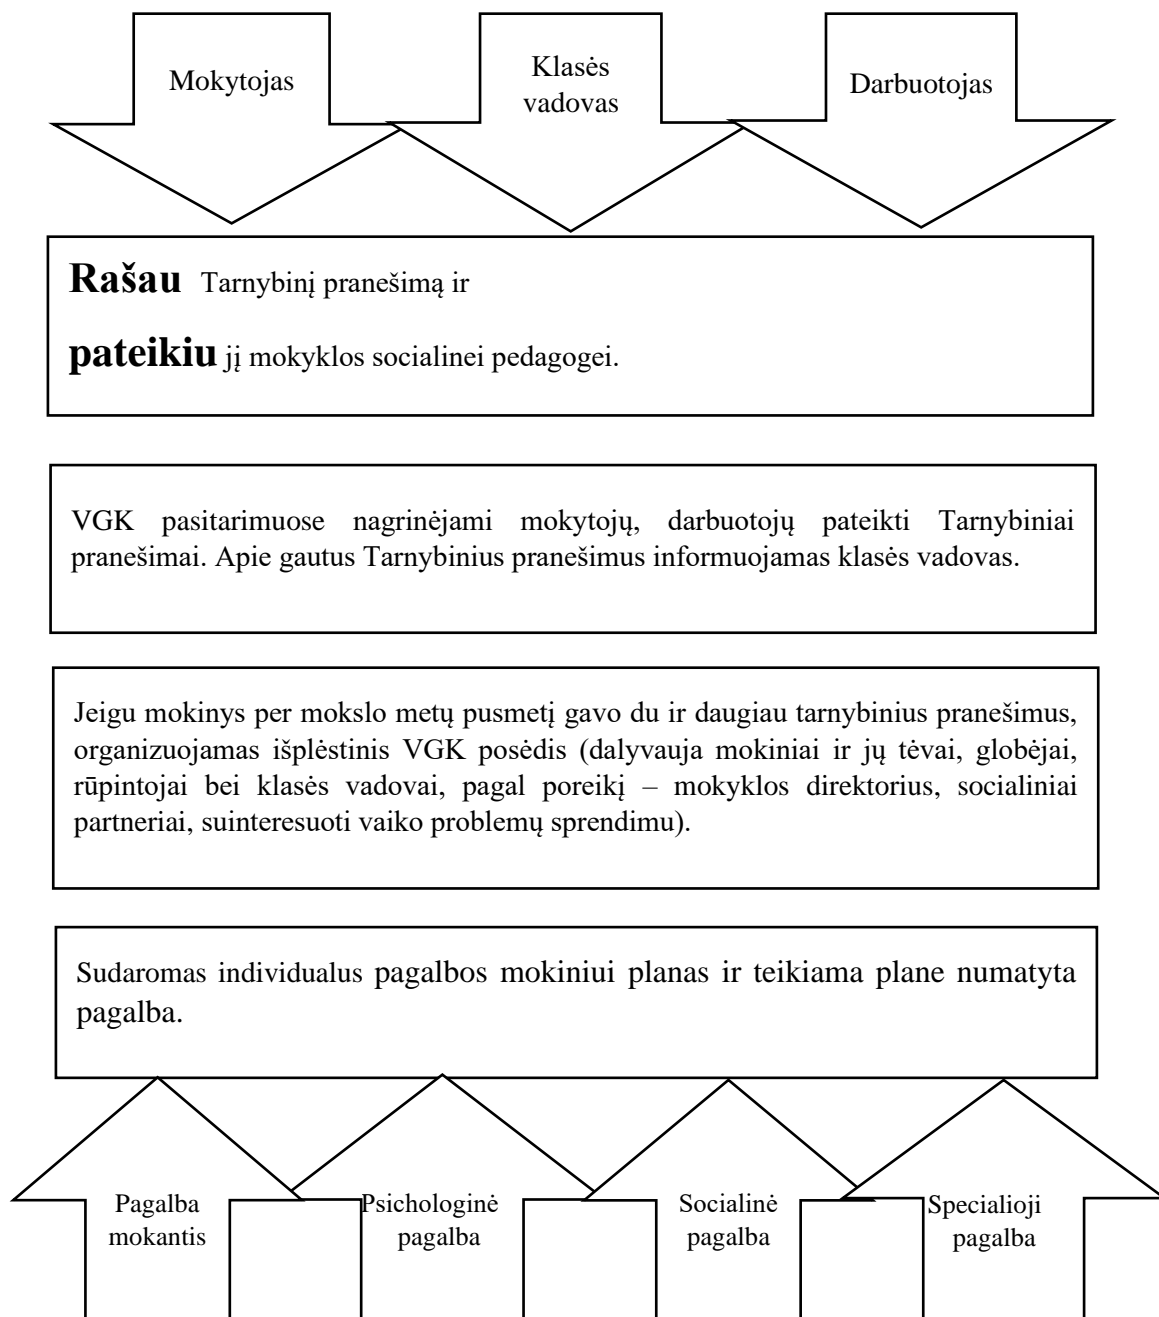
Mokytojas

Klasės vadovas

Darbuotojas

**Rašau** Tarnybinį pranešimą ir

**pateikiu** jį mokyklos socialinei pedagogei.

VGK pasitarimuose nagrinėjami mokytojų, darbuotojų pateikti Tarnybiniai pranešimai. Apie gautus Tarnybinius pranešimus informuojamas klasės vadovas.

Jeigu mokinys per mokslo metų pusmetį gavo du ir daugiau tarnybinius pranešimus, organizuojamas išplėstinis VGK posėdis (dalyvauja mokiniai ir jų tėvai, globėjai, rūpintojai bei klasės vadovai, pagal poreikį – mokyklos direktorius, socialiniai partneriai, suinteresuoti vaiko problemų sprendimu).

Sudaromas individualus pagalbos mokiniui planas ir teikiama plane numatyta pagalba.

Pagalba mokantis

Psichologinė pagalba

Socialinė pagalba

Specialioji pagalba